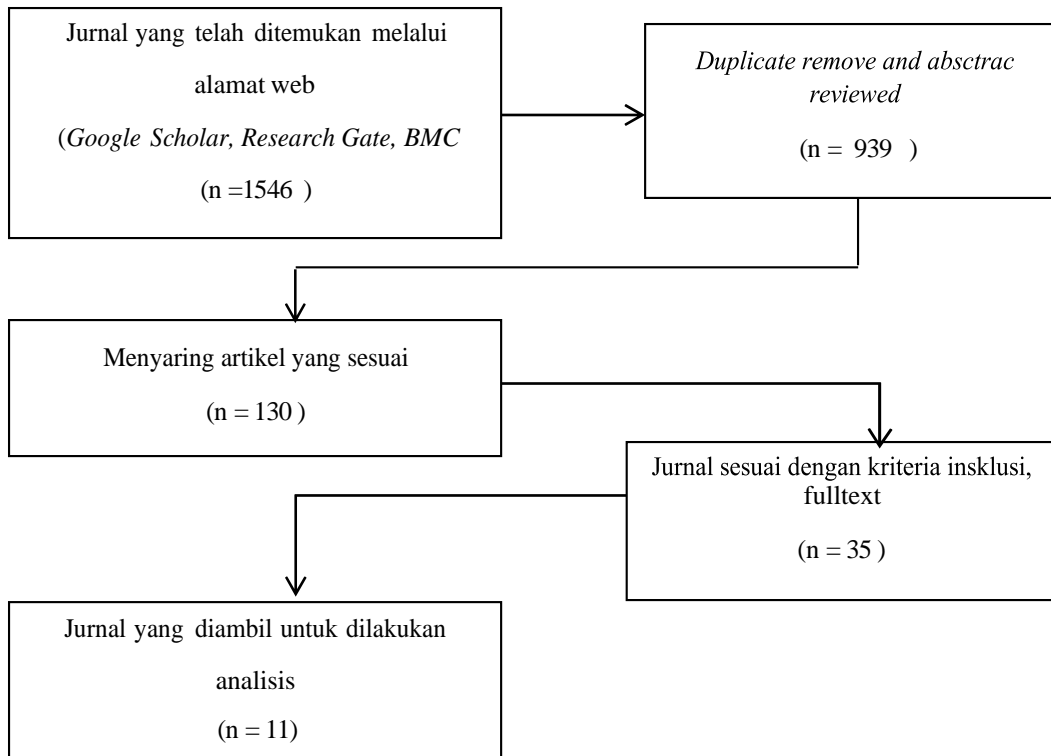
Jurnal yang telah ditemukan melalui alamat web
(Google Scholar, Research Gate, BMC
(n =1546 )

Duplicate remove and absctrac reviewed
(n = 939 )

Menyaring artikel yang sesuai
(n = 130 )

Jurnal sesuai dengan kriteria insklusi, fulltext
(n = 35 )

Jurnal yang diambil untuk dilakukan analisis
(n = 11)